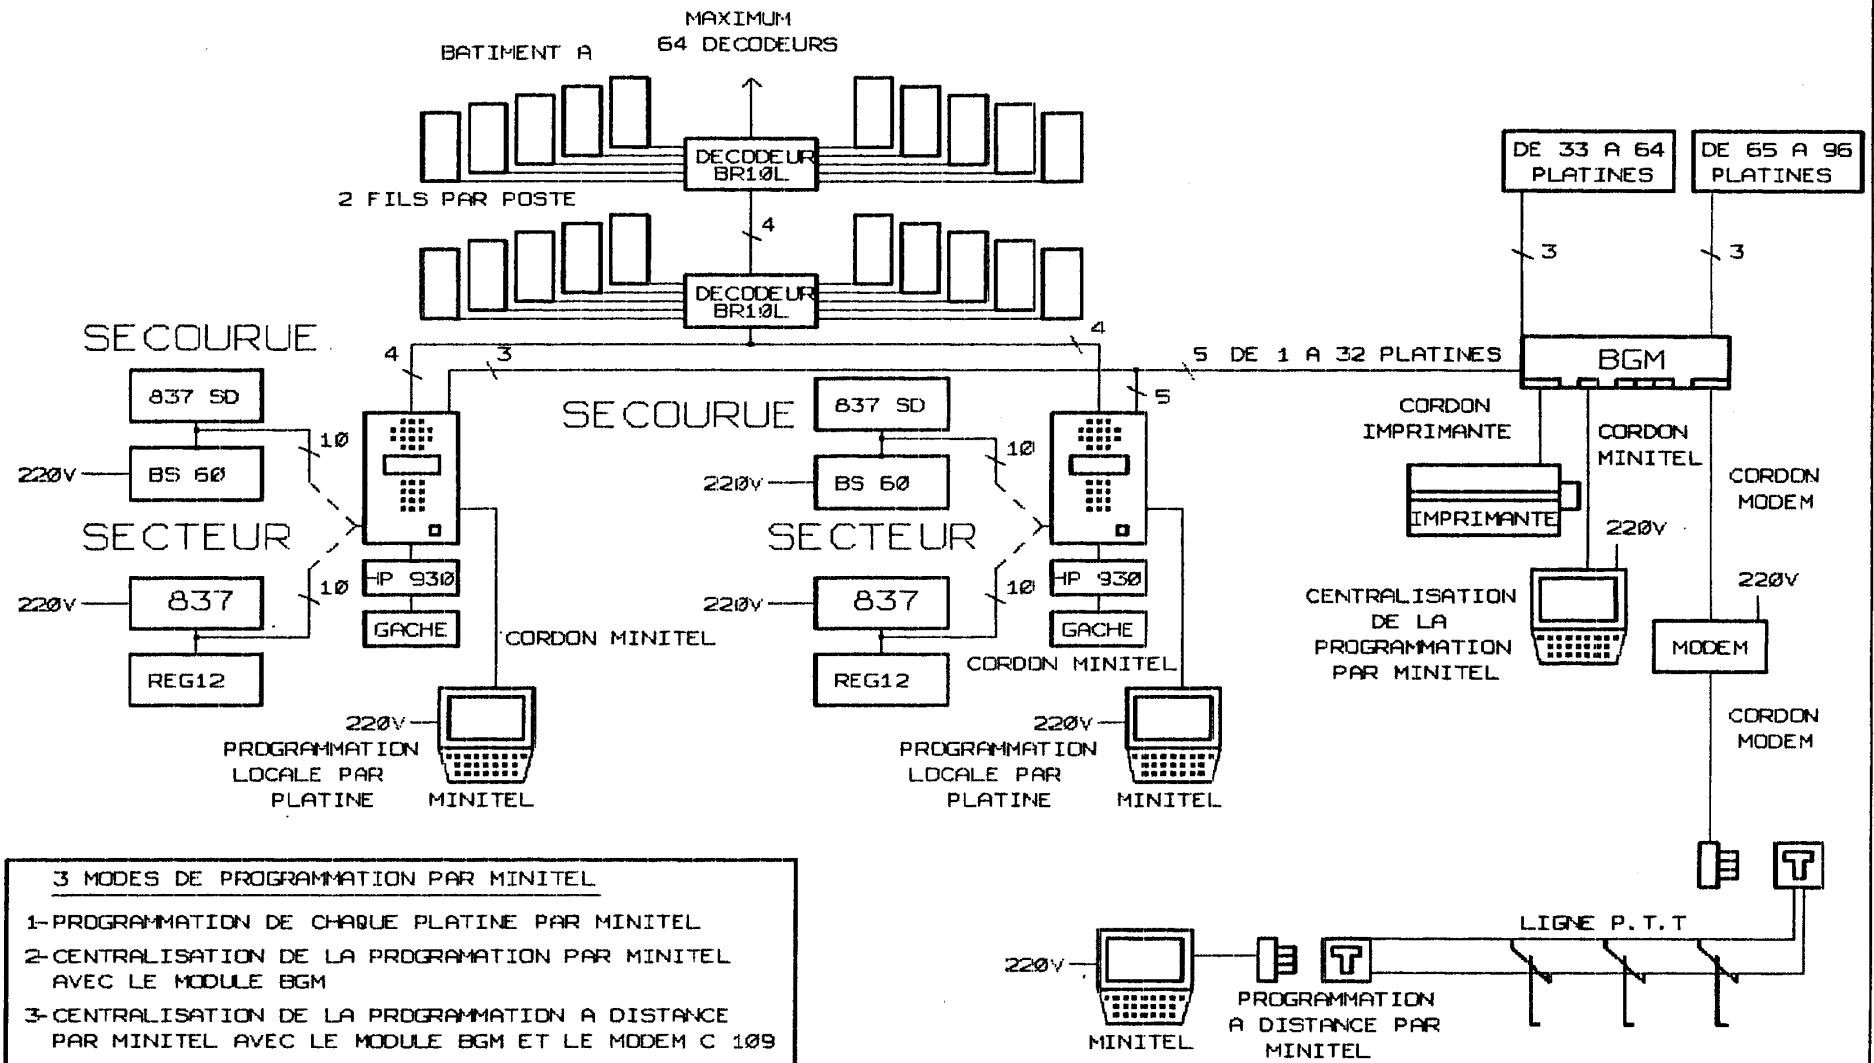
MAXIMUM
64 DECODEURS

BATIMENT A

DECODEUR
BR10L

2 FILS PAR POSTE

4

DECODEUR
BR10L

DE 33 A 64
PLATINES

DE 65 A 96
PLATINES

3

3

SECOURUE

4

3

4

5 DE 1 A 32 PLATINES

BGM

837 SD

SECOURUE

837 SD

5

CORDON
IMPRIMANTE

CORDON
MINITEL

10

10

220V

BS 60

220V

BS 60

CORDON
MODEM

IMPRIMANTE

SECTEUR

SECTEUR

220V

220V

10

HP 930

10

HP 930

220V

837

220V

837

CENTRALISATION
DE LA
PROGRAMMATION
PAR MINITEL

GACHE

GACHE

CORDON MINITEL

MODEM

REG12

REG12

CORDON MINITEL

220V

220V

CORDON
MODEM

PROGRAMMATION
LOCALE PAR
PLATINE

MINITEL

PROGRAMMATION
LOCALE PAR
PLATINE

MINITEL

3 MODES DE PROGRAMMATION PAR MINITEL

1- PROGRAMMATION DE CHAQUE PLATINE PAR MINITEL

2- CENTRALISATION DE LA PROGRAMATION PAR MINITEL AVEC LE MODULE BGM

3- CENTRALISATION DE LA PROGRAMMATION A DISTANCE PAR MINITEL AVEC LE MODULE BGM ET LE MODEM C 109

LIGNE P.T.T

220V

MINITEL

PROGRAMMATION
A DISTANCE PAR
MINITEL